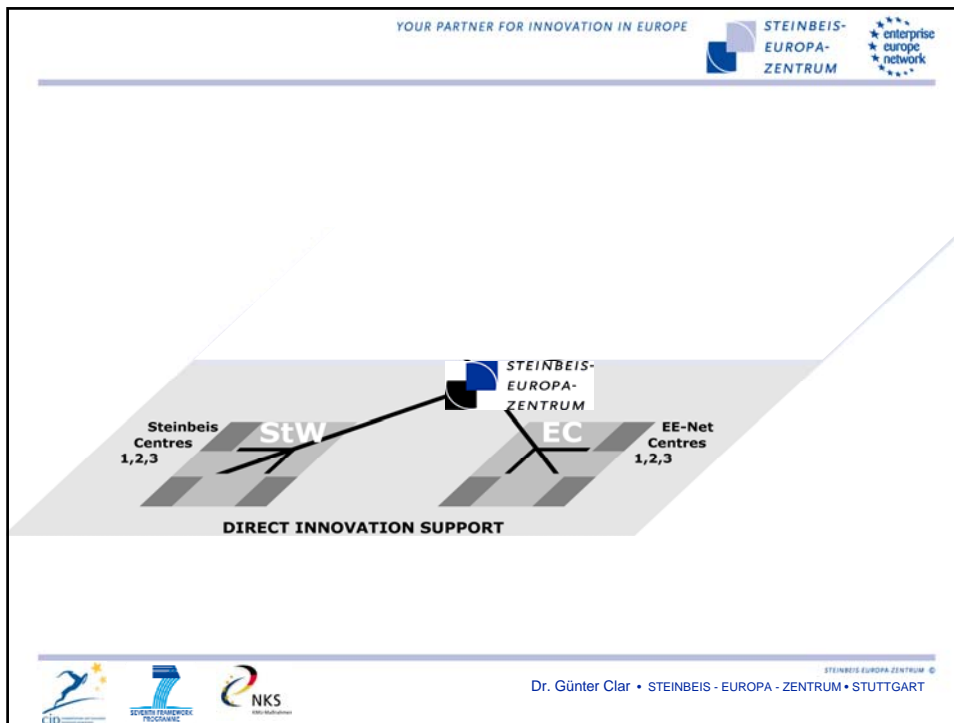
YOUR PARTNER FOR INNOVATION IN EUROPE

STEINBEIS-
EUROPA-
ZENTRUM

enterprise
europe
network

STEINBEIS-
EUROPA-
ZENTRUM

Steinbeis
Centres
1,2,3

StW

EC

EE-Net
Centres
1,2,3

DIRECT INNOVATION SUPPORT

STEINBEIS-EUROPA-ZENTRUM ©

Dr. Günter Clar • STEINBEIS - EUROPA - ZENTRUM • STUTTGART

cip

SEVENTH FRAMEWORK PROGRAMME

NKS